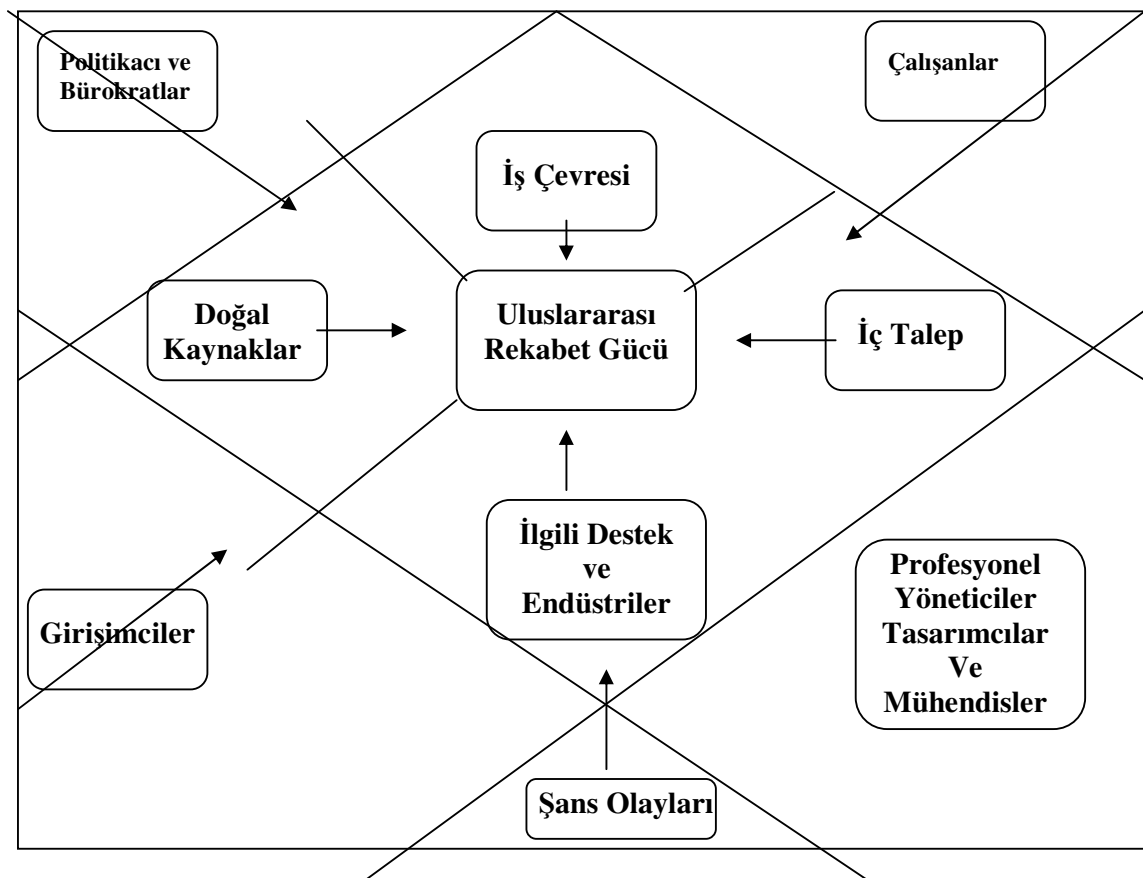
Politikacı ve Bürokratlar

Çalışanlar

İş Çevresi

Doğal Kaynaklar

Uluslararası Rekabet Gücü

İç Talep

İlgili Destek ve Endüstriler

Girisimciler

Profesyonel Yöneticiler Tasarımcılar Ve Mühendisler

Şans Olayları